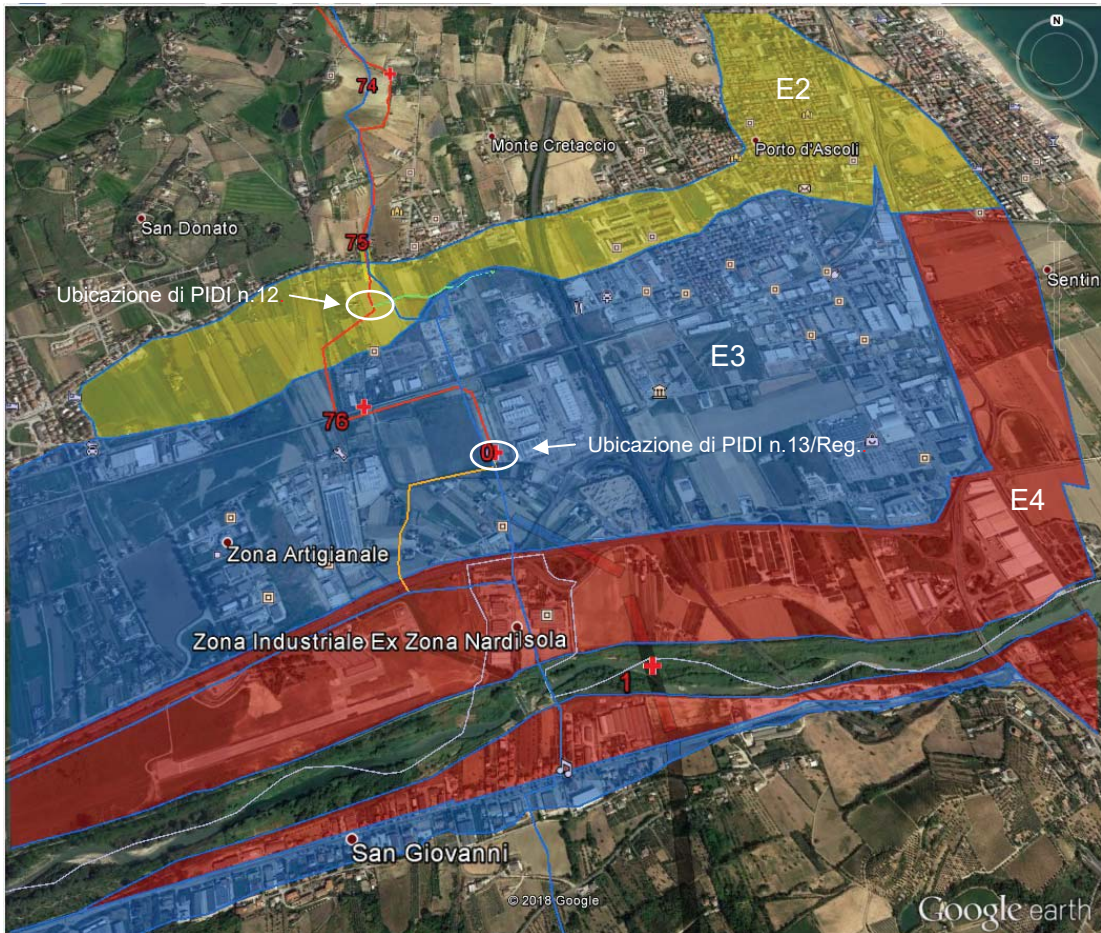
N

74

Monte Cretaccio

E2

Porto d'Ascoli

San Donato

75

Sentin

Ubicazione di PIDI n.12

E3

76

0

Ubicazione di PIDI n.13/Reg.

E4

Zona Artigianale

Zona Industriale Ex Zona Nardi

Isola

1

San Giovanni

© 2018 Google

Google earth